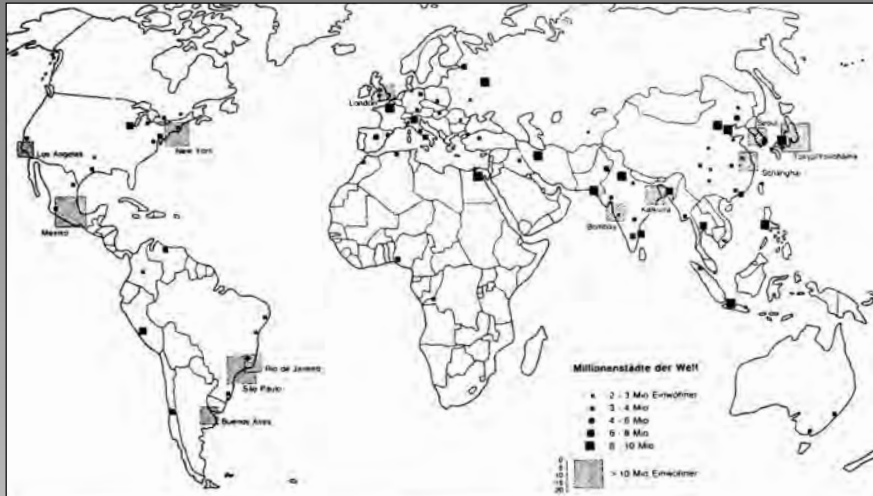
Los Angeles
New York
Mexiko
Rio de Janeiro
São Paulo
Buenos Aires
London
Bombay
Kalkutta
Seoul
Tokyo/Yokohama
Schanghai

Millionenstädte der Welt
2 - 3 Mio Einwohner
3 - 4 Mio
4 - 6 Mio
6 - 8 Mio
8 - 10 Mio
> 10 Mio Einwohner